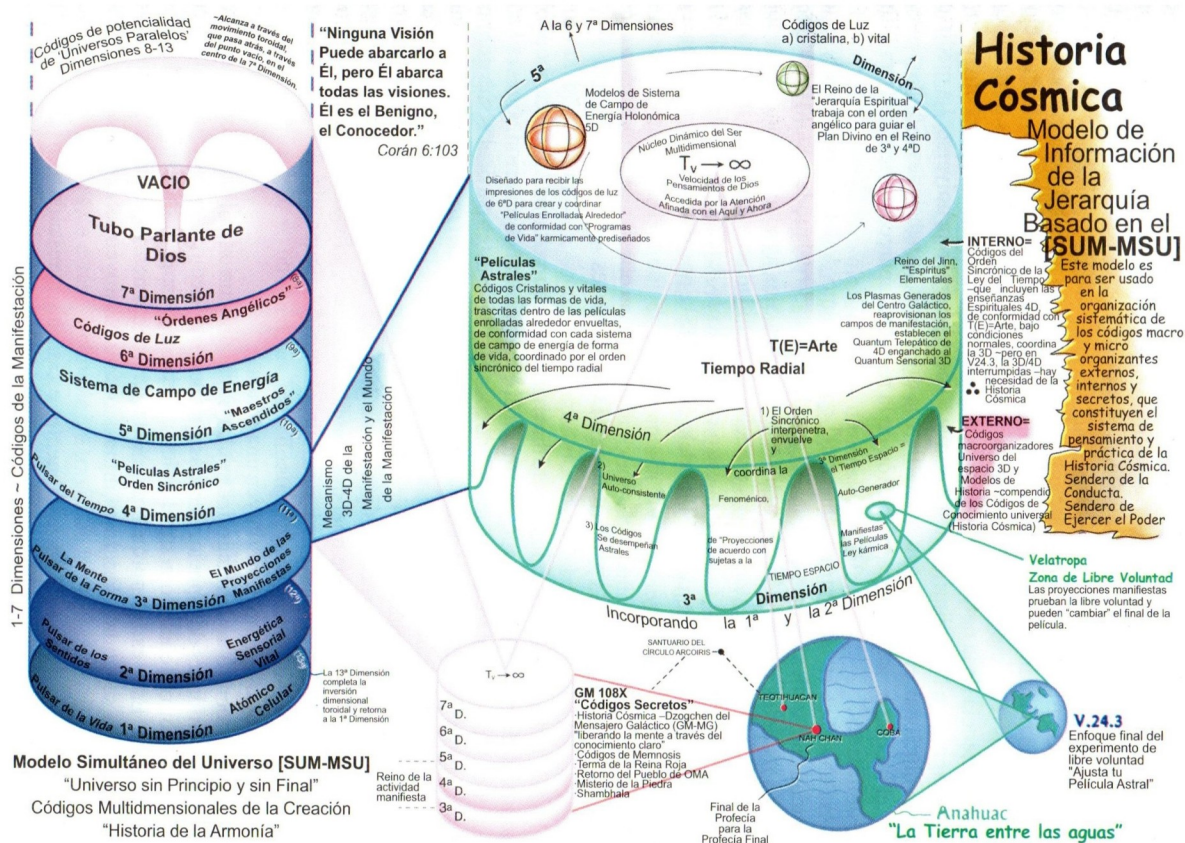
Códigos de potencialidad de 'Universos Paralelos' Dimensiones 8-13

~Alcanza a través del movimiento toroidal, que pasa atrás, a través del punto vacío, en el centro de la 7ª Dimensión.

"Ninguna Visión Puede abarcarlo a Él, pero Él abarca todas las visiones. Él es el Benigno, el Conocedor."
Corán 6:103

VACIO

Tubo Parlante de Dios

7ª Dimensión
"Órdenes Angélicos"
Códigos de Luz
6ª Dimensión
Sistema de Campo de Energía
"Maestros Ascendidos"
5ª Dimensión
"Peliculas Astrales" Orden Sincrónico
Pulsar del Tiempo 4ª Dimensión
La Mente
Pulsar de la Forma 3ª Dimensión
El Mundo de las Proyecciones Manifiestas
Pulsar de los Sentidos
Energética Sensorial Vital
2ª Dimensión
Pulsar de la Vida 1ª Dimensión
Atómico Celular

1-7 Dimensiones ~ Códigos de la Manifestación

La 13ª Dimensión completa la inversión dimensional toroidal y retorna a la 1ª Dimensión

Mecanismo 3D-4D de la Manifestación y el Mundo de la Manifestación

Modelo Simultáneo del Universo [SUM-MSU]
"Universo sin Principio y sin Final"
Códigos Multidmensionales de la Creación
"Historia de la Armonía"

A la 6 y 7ª Dimensiones

5ª

Modelos de Sistema de Campo de Energía Holonómica 5D

Diseñado para recibir las impresiones de los códigos de luz de 6ªD para crear y coordinar "Películas Enrolladas Alrededor" de conformidad con "Programas de Vida" karmicamente predisenados

Núcleo Dinámico del Ser Multidimensional
$T_v \longrightarrow \infty$
Velocidad de los Pensamientos de Dios
Accedida por la Atención Afinada con el Aquí y Ahora

Códigos de Luz
a) cristalina, b) vital

Dimensión

El Reino de la "Jerarquía Espiritual" trabaja con el orden angélico para guiar el Plan Divino en el Reino de 3ª y 4ªD

"Peliculas Astrales"
Códigos Cristalinos y vitales de todas las formas de vida, trascritas dentro de las películas enrolladas alrededor envueltas, de conformidad con cada sistema de campo de energía de forma de vida, coordinado por el orden sincrónico del tiempo radial

Reino del Jinn, "Espíritus" Elementales

Los Plasmas Generados del Centro Galáctico, reaprovisionan los campos de manifestación, establecen el Quantum Telepático de 4D enganchado al Quantum Sensorial 3D

T(E)=Arte
Tiempo Radial

4ª Dimensión

1) El Orden Sincrónico interpenetra, envuelve y
coordina la
3ª Dimensión el Tiempo Espacio =
2) Universo Auto-consistente
Fenoménico,
Auto-Generador
3) Los Códigos Se desempeñan Astrales
de "Proyecciones de acuerdo con sujetas a la
Manifiestas" las Películas Ley kármica
TIEMPO ESPACIO

3ª Dimensión
Incorporando la 1ª y la 2ª Dimensión

Historia Cósmica
Modelo de Información de la Jerarquía Basado en el [SUM-MSU]

Este modelo es para ser usado en la organización sistemática de los códigos macro y micro organizantes externos, internos y secretos, que constituyen el sistema de pensamiento y práctica de la Historia Cósmica. Sendero de la Conducta. Sendero de Ejercer el Poder

INTERNO= Códigos del Orden Sincrónico de la Ley del Tiempo ~que incluyen las enseñanzas Espirituales 4D, de conformidad con T(E)=Arte, bajo condiciones normales, coordina la 3D ~pero en V24.3, la 3D/4D interrumpidas ~hay necesidad de la Historia Cósmica

EXTERNO= Códigos macroorganizadores Universo del espacio 3D y Modelos de Historia ~compendio de los Códigos de Conocimiento universal (Historia Cósmica)

Velatropa
Zona de Libre Voluntad
Las proyecciones manifiestas prueban la libre voluntad y pueden "cambiar" el final de la película.

$T_v \rightarrow \infty$
7ª D.
6ª D.
5ª D.
4ª D.
3ª D.
Reino de la actividad manifiesta

SANTUARIO DEL CÍRCULO ARCOIRIS

GM 108X
"Códigos Secretos"
·Historia Cósmica ~Dzogchen del Mensajero Galáctico (GM-MG) "liberando la mente a través del conocimiento claro"
·Códigos de Memnosis
·Terma de la Reina Roja
·Retorno del Pueblo de OMA
·Misterio de la Piedra
·Shambhala

TEOTIHUACAN
NAH CHAN
COBA

Final de la Profecía para la Profecía Final

Anahuac
"La Tierra entre las aguas"

V.24.3
Enfoque final del experimento de libre voluntad "Ajusta tu Película Astral"